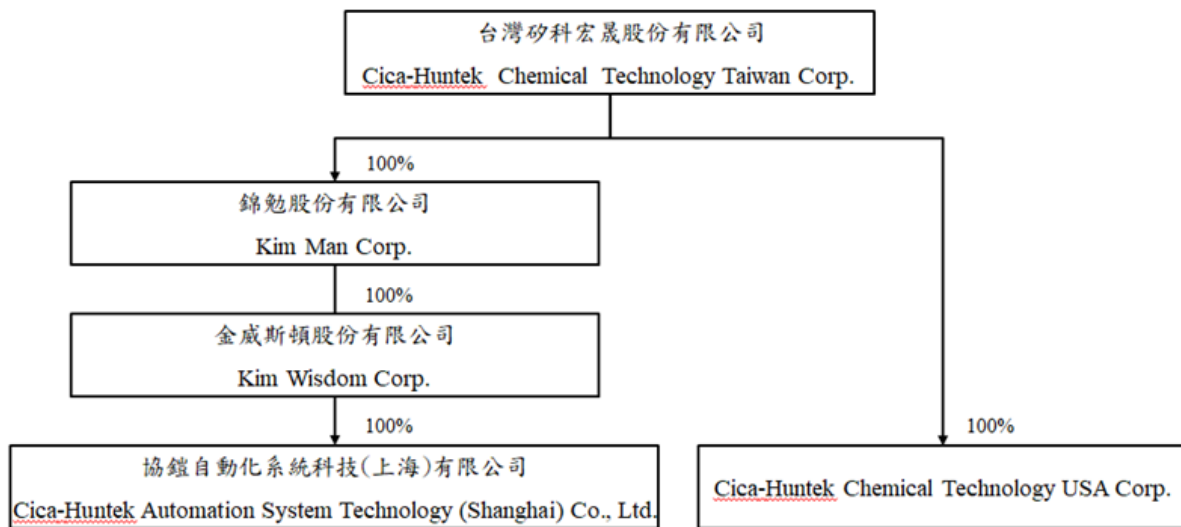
台灣矽科宏晟股份有限公司

Cica-Huntek Chemical Technology Taiwan Corp.

100%

錦勉股份有限公司

Kim Man Corp.

100%

金威斯頓股份有限公司

Kim Wisdom Corp.

100%

協鑫自動化系統科技(上海)有限公司

Cica-Huntek Automation System Technology (Shanghai) Co., Ltd.

100%

Cica-Huntek Chemical Technology USA Corp.